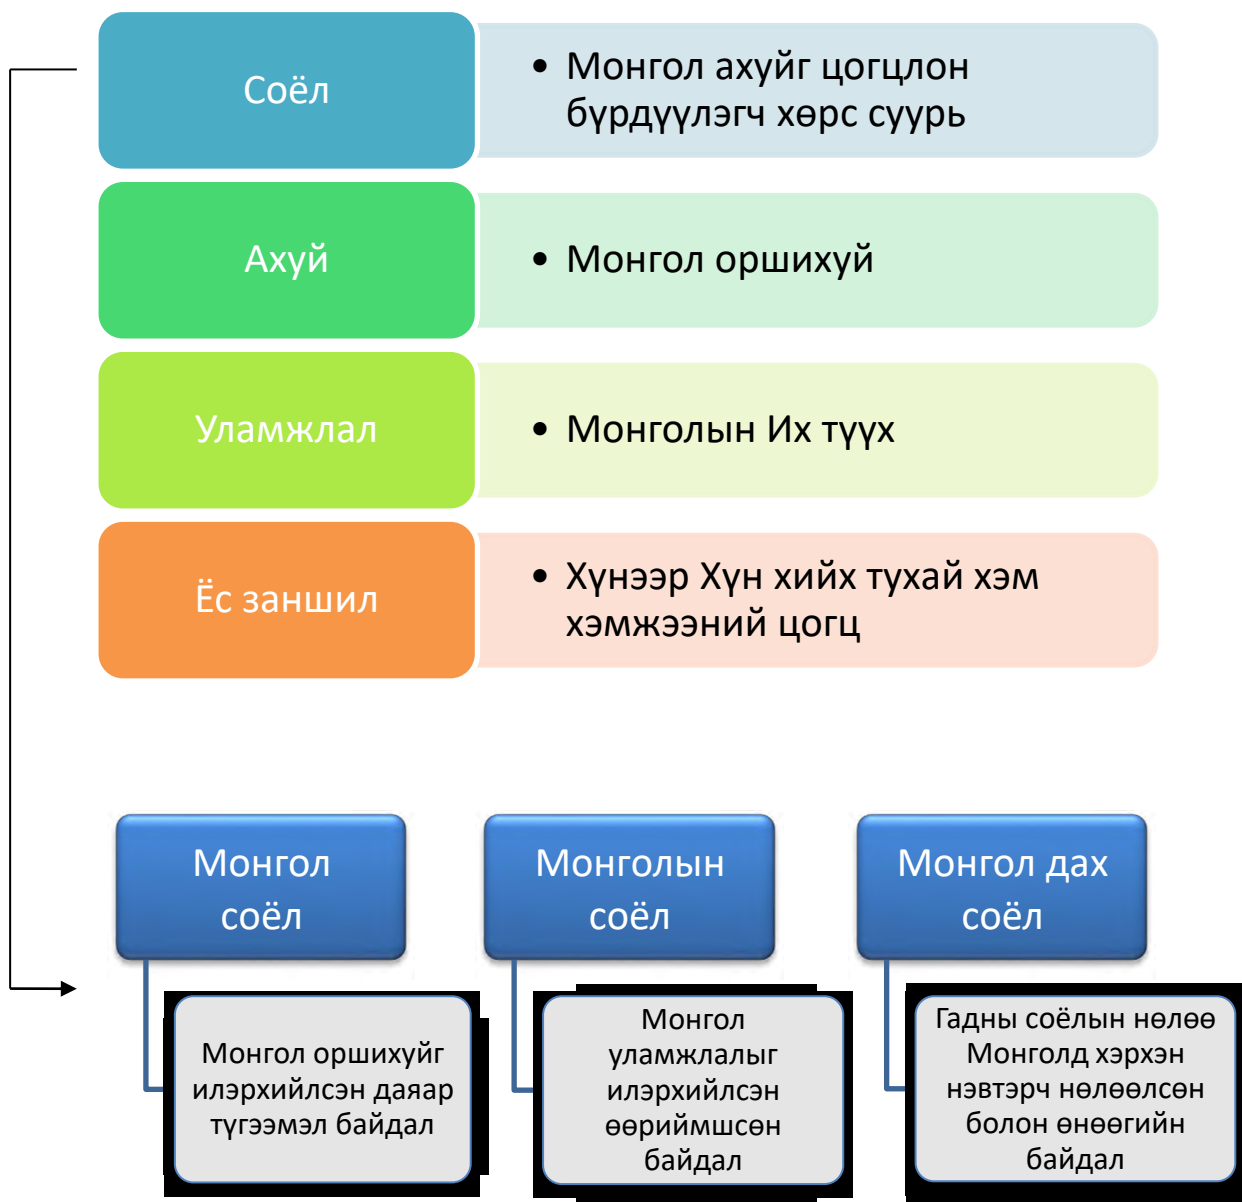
Соёл

• Монгол ахуйг цогцлон бүрдүүлэгч хөрс суурь

Ахуй

• Монгол оршихуй

Уламжлал

• Монголын Их түүх

Ёс заншил

• Хүнээр Хүн хийх тухай хэм хэмжээний цогц

Монгол соёл

Монгол оршихуйг илэрхийлсэн даяар түгээмэл байдал

Монголын соёл

Монгол уламжлалыг илэрхийлсэн өөриймшсөн байдал

Монгол дах соёл

Гадны соёлын нөлөө Монголд хэрхэн нэвтэрч нөлөөлсөн болон өнөөгийн байдал